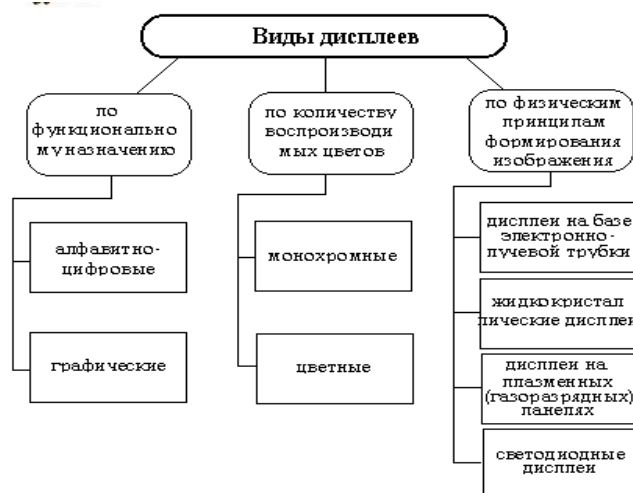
Виды дисплеев

по функционально му назначению

алфавитно-цифровые

графические

по количеству воспроизводи мых цветов

монохромные

цветные

по физическим принципам формирования изображения

дисплеи на базе электронно-лучевой трубки

жидкокристал лические дисплеи

дисплеи на плазменных (газоразрядных) панелях

светодиодные дисплеи